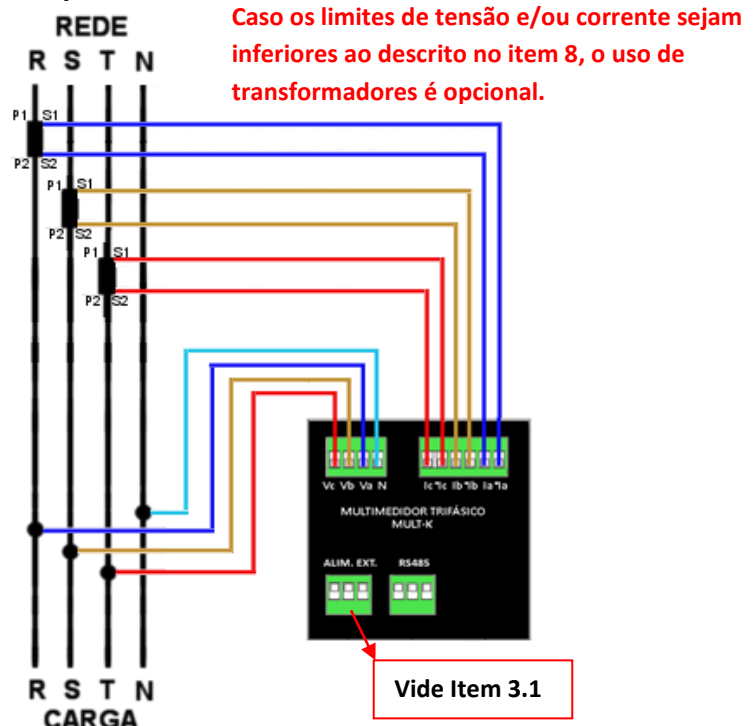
REDE
R S T N

Caso os limites de tensão e/ou corrente sejam inferiores ao descrito no item 8, o uso de transformadores é opcional.

P1 S1
P2 S2
P1 S1
P2 S2
P1 S1
P2 S2

Vc Vb Va N
Ic \*Ic Ib \*Ib Ia \*Ia

MULTIMEDIDOR TRIFÁSICO
MULT-K

ALIM. EXT.
RS485

R S T N
CARGA

Vide Item 3.1